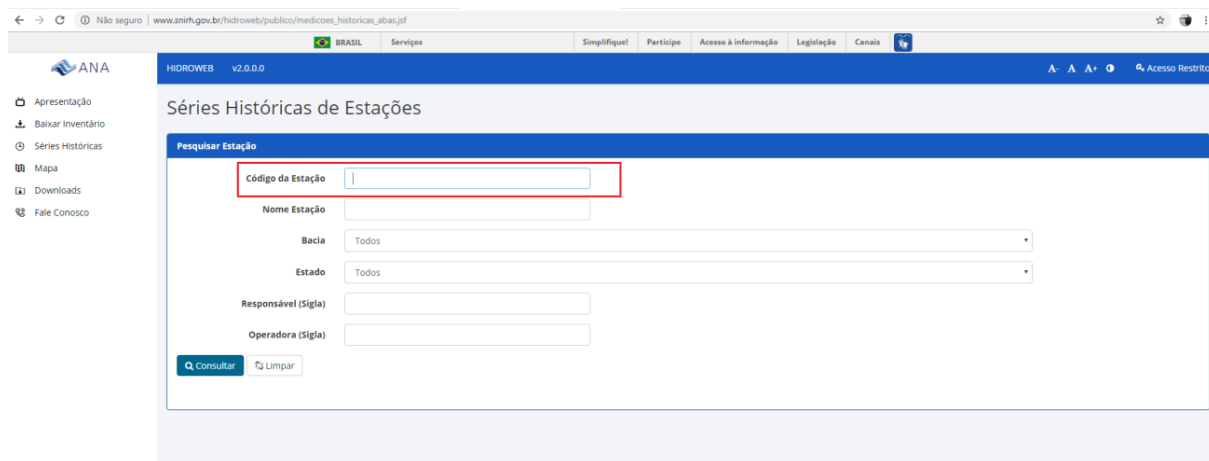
Não seguro | www.snirh.gov.br/hidroweb/publico/medicoes_historicas_abas.jsf

BRASIL Serviços Simplifique! Participe Acesso à informação Legislação Canais

ANA

HIDROWEB v2.0.0.0

A- A A+ Acesso Restrito

Apresentação
Baixar Inventário
Séries Históricas
Mapa
Downloads
Fale Conosco

Séries Históricas de Estações

Pesquisar Estação

Código da Estação

Nome Estação

Bacia Todos

Estado Todos

Responsável (Sigla)

Operadora (Sigla)

Consultar Limpar